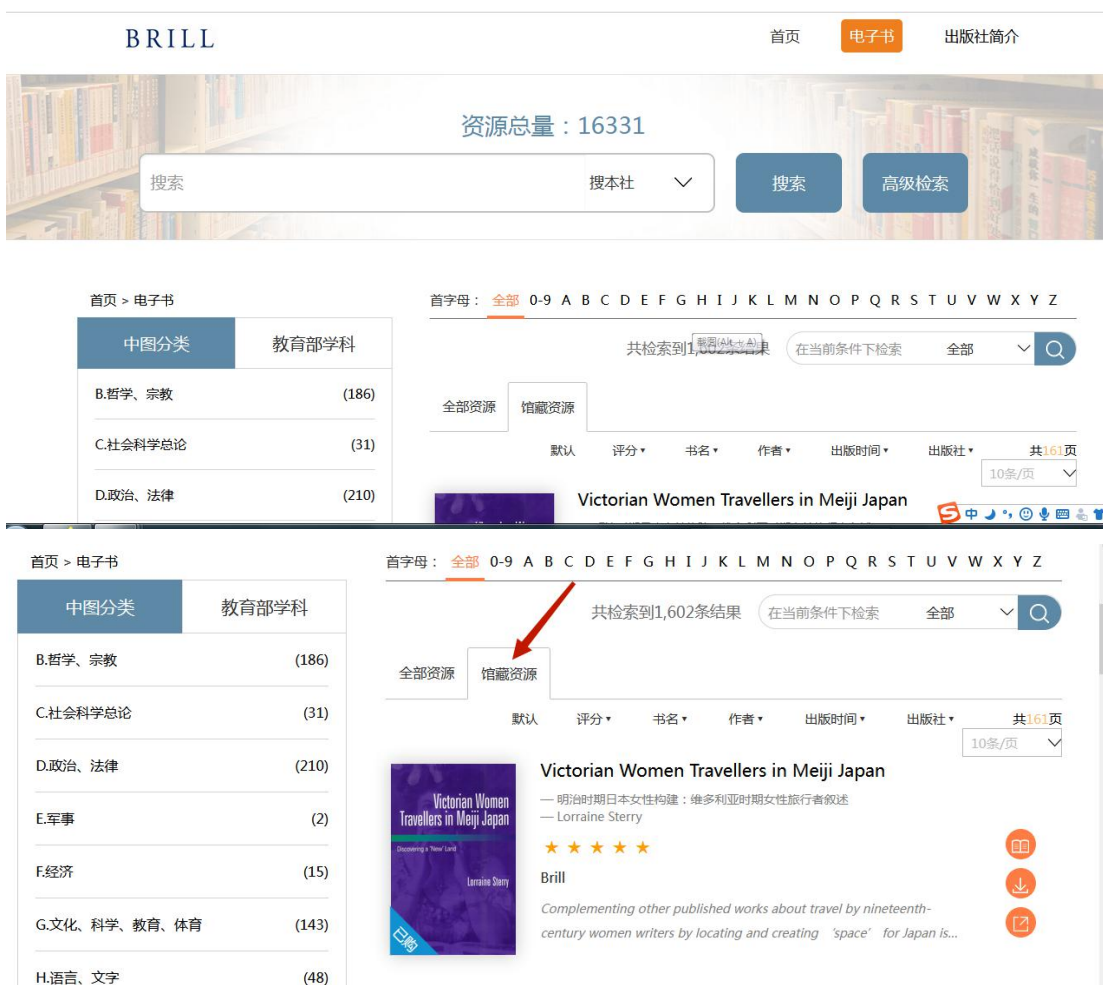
BRILL

首页 电子书 出版社简介

资源总量：16331

搜索 搜本社 搜索 高级检索

首页 > 电子书

中图分类 教育部学科

B.哲学、宗教 (186)

C.社会科学总论 (31)

D.政治、法律 (210)

首字母： 全部 0-9 A B C D E F G H I J K L M N O P Q R S T U V W X Y Z

截图(Alt + A)

共检索到1,602条结果 在当前条件下检索 全部

全部资源 馆藏资源

默认 评分 书名 作者 出版时间 出版社 共161页

10条/页

Victorian Women Travellers in Meiji Japan

首页 > 电子书

中图分类 教育部学科

B.哲学、宗教 (186)

C.社会科学总论 (31)

D.政治、法律 (210)

E.军事 (2)

F.经济 (15)

G.文化、科学、教育、体育 (143)

H.语言、文字 (48)

首字母： 全部 0-9 A B C D E F G H I J K L M N O P Q R S T U V W X Y Z

共检索到1,602条结果 在当前条件下检索 全部

全部资源 馆藏资源

默认 评分 书名 作者 出版时间 出版社 共161页

10条/页

Victorian Women Travellers in Meiji Japan
Discovering a 'New' Land
Lorraine Sterry
已购

Victorian Women Travellers in Meiji Japan

— 明治时期日本女性构建：维多利亚时期女性旅行者叙述
— Lorraine Sterry

★ ★ ★ ★ ★

Brill

Complementing other published works about travel by nineteenth-century women writers by locating and creating 'space' for Japan is...